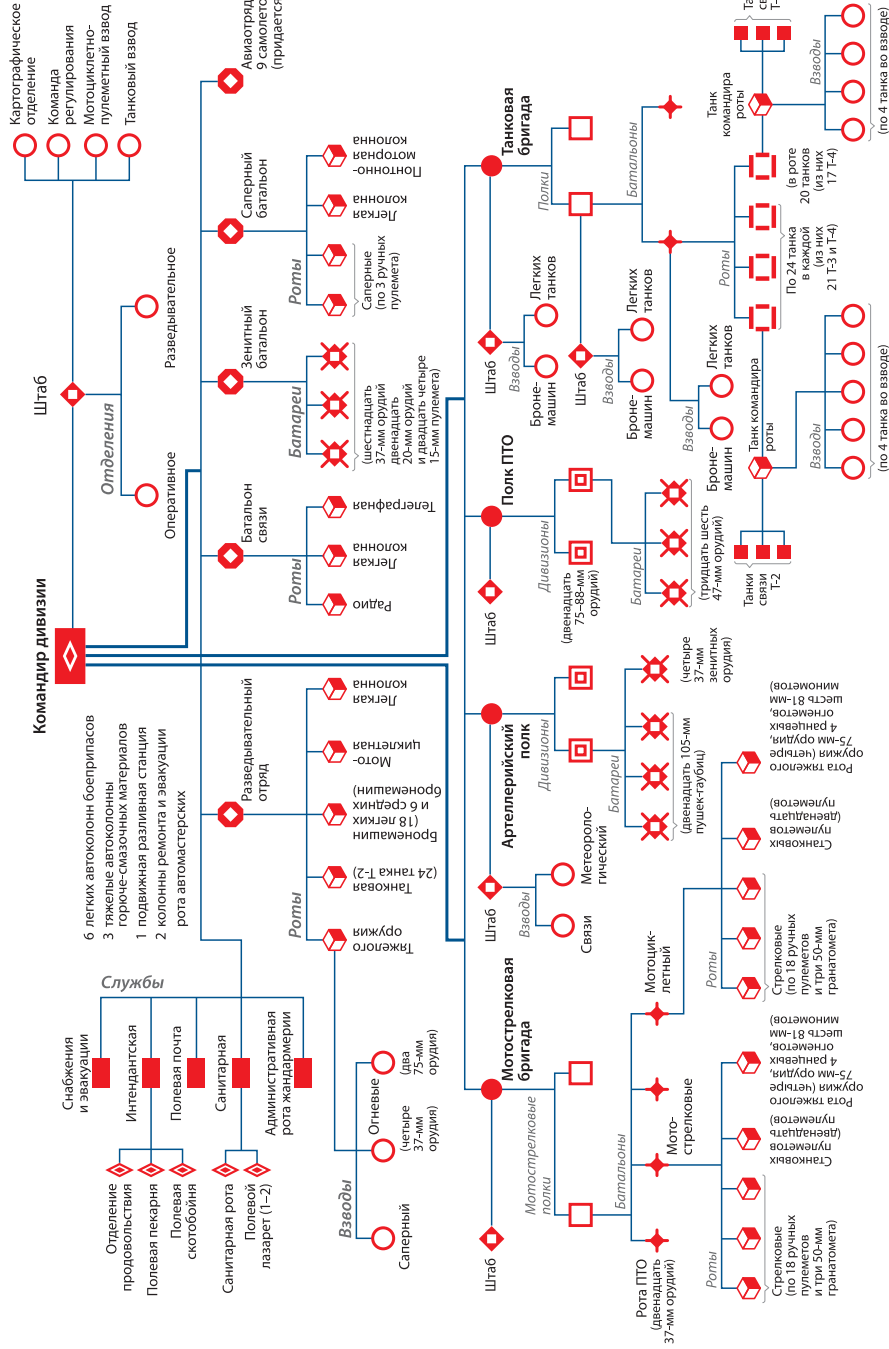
Командир дивизии

Штаб
Отделения
Оперативное
Разведывательное

Картографическое отделение
Команда регулирования
Мотоциклетно-пулеметный взвод
Танковый взвод

Авиаотряд 9 самолетов (придается)

Саперный батальон
Роты
Саперные (по 3 ручных пулемета)
Легкая колонна
Понтонно-моторная колонна

Зенитный батальон
Батареи
(шестнадцать 37-мм орудий двенадцать 20-мм орудий и двадцать четыре 15-мм пулемета)

Батальон связи
Роты
Радио
Легкая колонна
Телеграфная

Разведывательный отряд
Роты
Тяжелого оружия
Танковая (24 танка Т-2)
Бронемашин (18 легких и 6 средних бронемашин)
Мото-циклетная
Легкая колонна

Взводы
Саперный
Огневые (четыре 37-мм орудия)
(два 75-мм орудия)

6 легких автоколонн боеприпасов
3 тяжелые автоколонны горюче-смазочных материалов
1 подвижная разливная станция
2 колонны ремонта и эвакуации
рота автомастерских

Службы
Снабжения и эвакуации
Интендантская
Полевая почта
Санитарная
Административная рота жандармерии

Отделение продовольствия
Полевая пекарня
Полевая скотобойня
Санитарная рота
Полевой лазарет (1–2)

Танковая бригада
Штаб
Взводы
Легких танков
Броне-машин
Полки
Штаб
Взводы
Легких танков
Броне-машин
Батальоны
Роты
По 24 танка в каждой (из них 21 Т-3 и Т-4)
в роте 20 танков (из них 17 Т-4)
Взводы
Легких танков
Броне-машин
Танк командира роты
Взводы
(по 4 танка во взводе)
Танки связи Т-2
Танк командира роты
Взводы
(по 4 танка во взводе)
Танки св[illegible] Т-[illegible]

Полк ПТО
Штаб
Дивизионы
(двенадцать 75–88-мм орудий)
Батареи
(тридцать шесть 47-мм орудий)

Артиллерийский полк
Штаб
Взводы
Метеороло-гический
Связи
Дивизионы
Батареи
(двенадцать 105-мм пушек-гаубиц)
(четыре 37-мм зенитных орудия)

Мотострелковая бригада
Штаб
Мотострелковые полки
Батальоны
Рота ПТО (двенадцать 37-мм орудий)
Мото-стрелковые
Мотоцик-летный
Роты
Стрелковые (по 18 ручных пулеметов и три 50-мм гранатомета)
Станковых пулеметов (двенадцать пулеметов)
Рота тяжелого оружия (четыре 75-мм орудия, 4 ранцевых огнемета, шесть 81-мм минометов)
Роты
Стрелковые (по 18 ручных пулеметов и три 50-мм гранатомета)
Станковых пулеметов (двенадцать пулеметов)
Рота тяжелого оружия (четыре 75-мм орудия, 4 ранцевых огнемета, шесть 81-мм минометов)